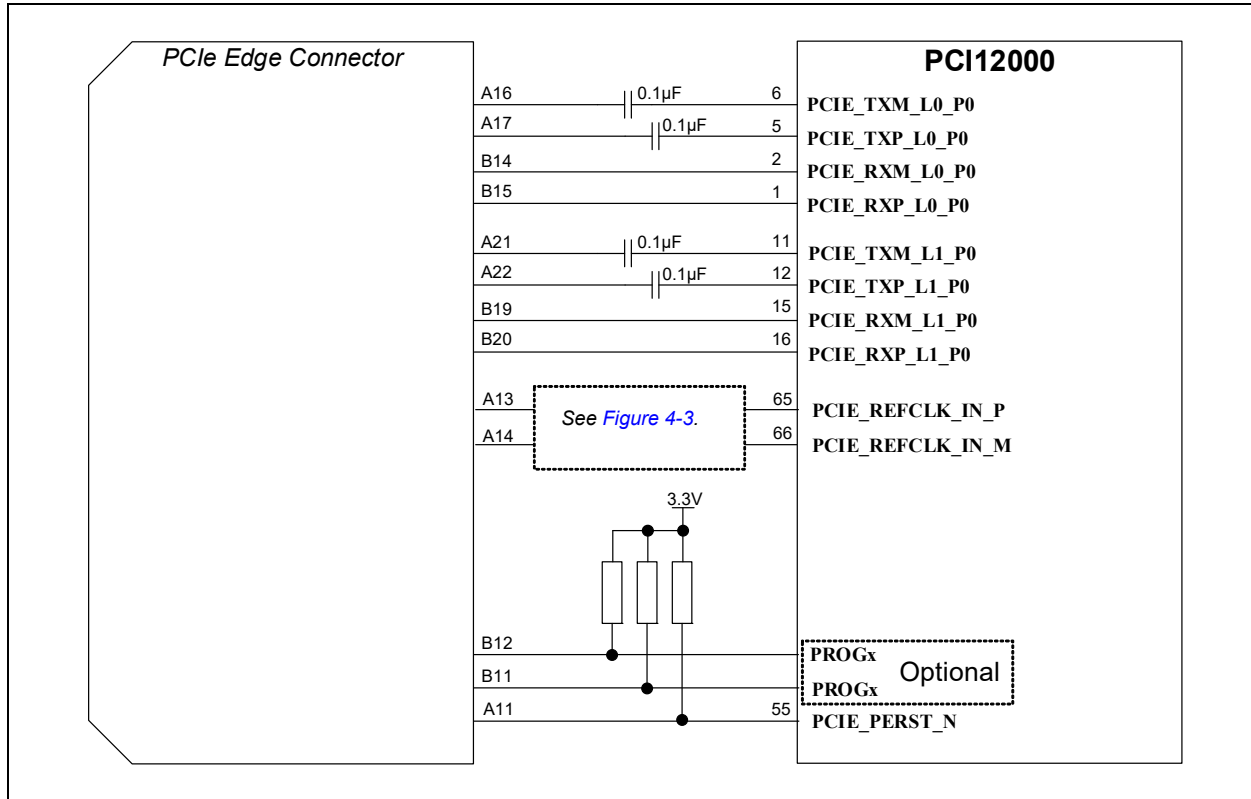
PCIe Edge Connector

PCI12000

A16 0.1µF 6 PCIE_TXM_L0_P0
A17 0.1µF 5 PCIE_TXP_L0_P0
B14 2 PCIE_RXM_L0_P0
B15 1 PCIE_RXP_L0_P0

A21 0.1µF 11 PCIE_TXM_L1_P0
A22 0.1µF 12 PCIE_TXP_L1_P0
B19 15 PCIE_RXM_L1_P0
B20 16 PCIE_RXP_L1_P0

A13 65 PCIE_REFCLK_IN_P
See Figure 4-3.
A14 66 PCIE_REFCLK_IN_M

3.3V

B12 PROGx
Optional
B11 PROGx
A11 55 PCIE_PERST_N